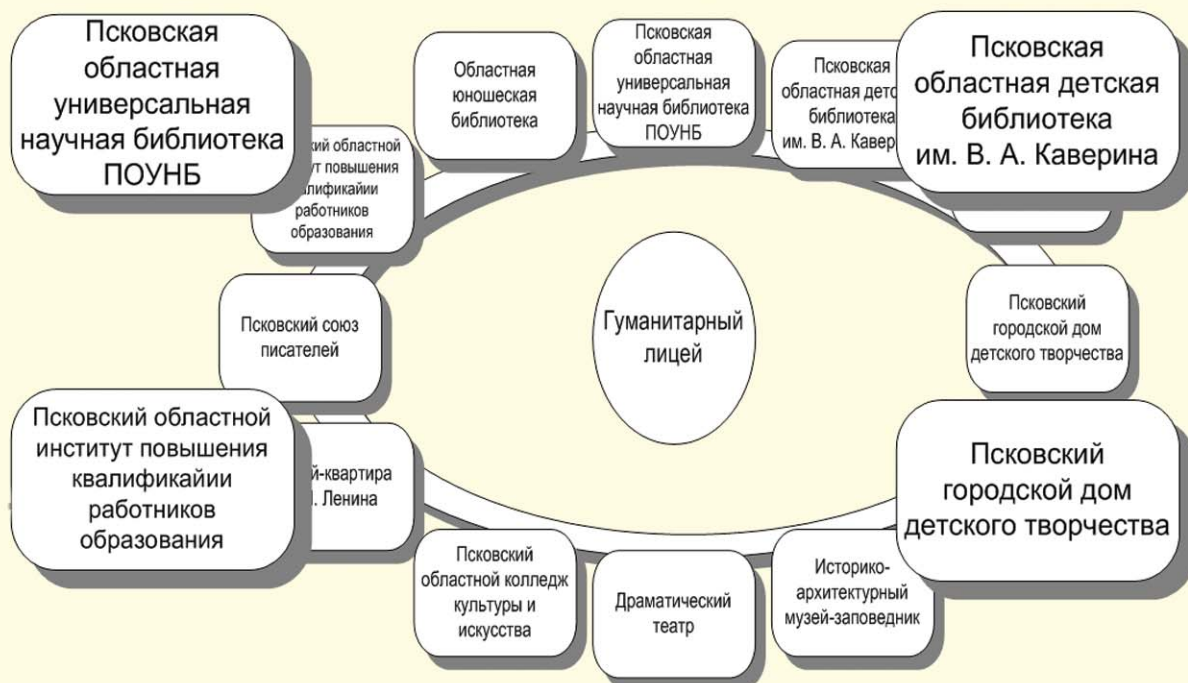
Псковская областная универсальная научная библиотека ПОУНБ

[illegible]кий областной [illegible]ут повышения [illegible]алификайии работников образования

Областная юношеская библиотека

Псковская областная универсальная научная библиотека ПОУНБ

Псковская областная дет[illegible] библиотека им. В. А. Кавер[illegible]

Псковская областная детская библиотека им. В. А. Каверина

Псковский союз писателей

Гуманитарный лицей

Псковский городской дом детского творчества

Псковский областной институт повышения квалификайии работников образования

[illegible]й-квартира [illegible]. Ленина

Псковский городской дом детского творчества

Псковский областной колледж культуры и искусства

Драматический театр

Историко-архитектурный музей-заповедник